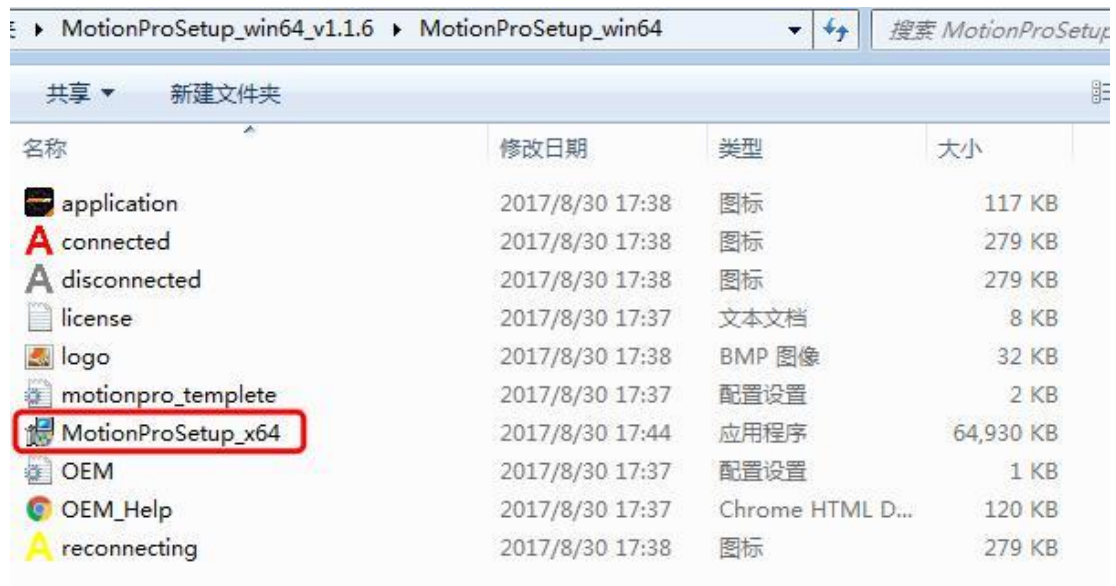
▸ MotionProSetup_win64_v1.1.6 ▸ MotionProSetup_win64

搜索 MotionProSetup

共享 ▾ 新建文件夹

| 名称 | 修改日期 | 类型 | 大小 |
|---|---|---|---|
| application | 2017/8/30 17:38 | 图标 | 117 KB |
| connected | 2017/8/30 17:38 | 图标 | 279 KB |
| disconnected | 2017/8/30 17:38 | 图标 | 279 KB |
| license | 2017/8/30 17:37 | 文本文档 | 8 KB |
| logo | 2017/8/30 17:38 | BMP 图像 | 32 KB |
| motionpro_templete | 2017/8/30 17:37 | 配置设置 | 2 KB |
| MotionProSetup_x64 | 2017/8/30 17:44 | 应用程序 | 64,930 KB |
| OEM | 2017/8/30 17:37 | 配置设置 | 1 KB |
| OEM_Help | 2017/8/30 17:37 | Chrome HTML D... | 120 KB |
| reconnecting | 2017/8/30 17:38 | 图标 | 279 KB |